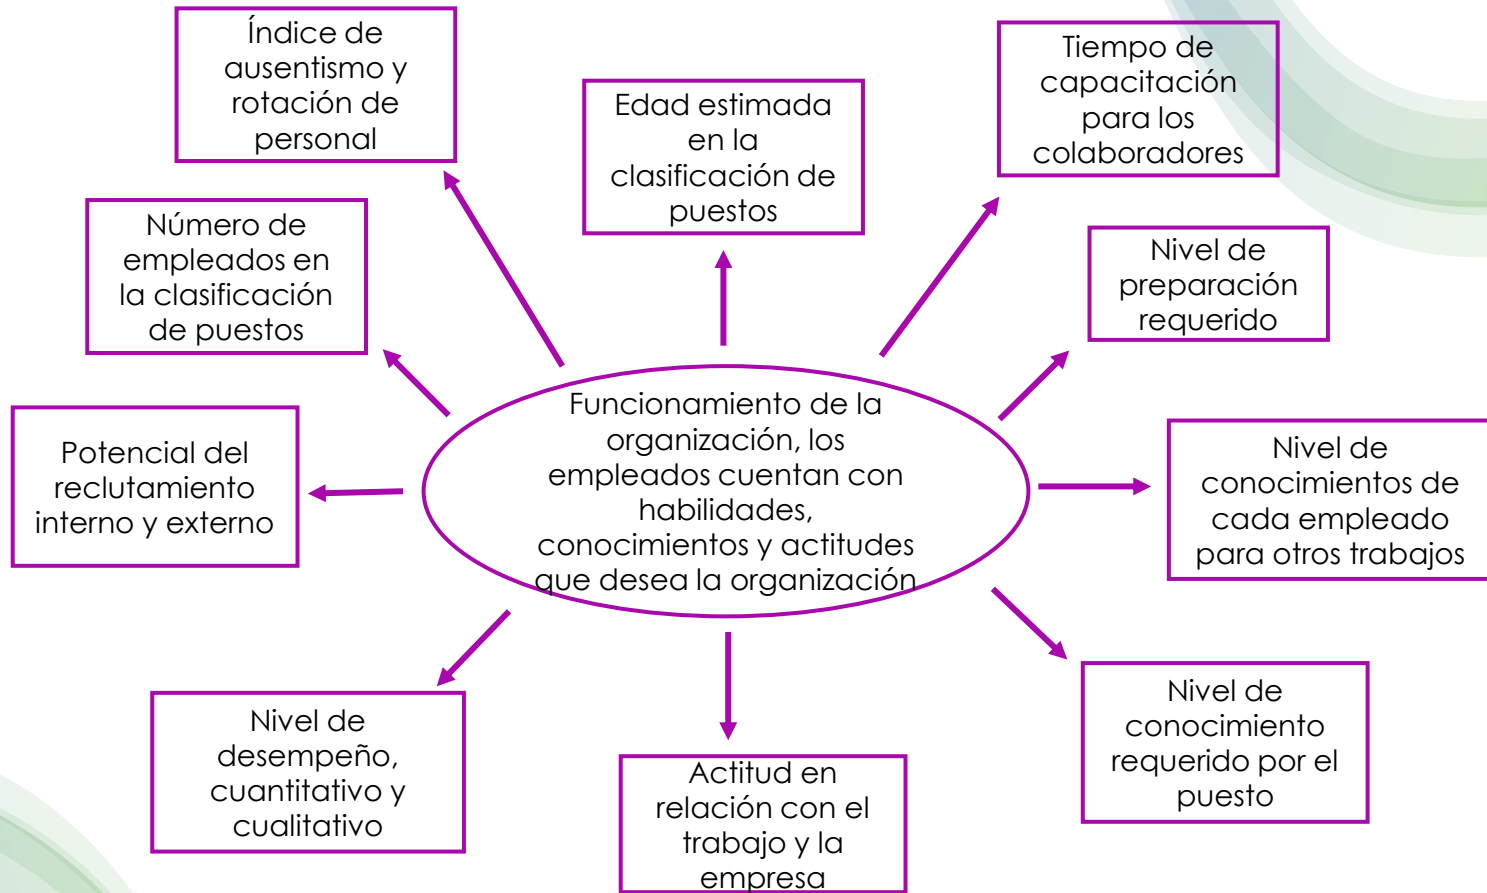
Funcionamiento de la organización, los empleados cuentan con habilidades, conocimientos y actitudes que desea la organización

Índice de ausentismo y rotación de personal

Edad estimada en la clasificación de puestos

Tiempo de capacitación para los colaboradores

Número de empleados en la clasificación de puestos

Nivel de preparación requerido

Potencial del reclutamiento interno y externo

Nivel de conocimientos de cada empleado para otros trabajos

Nivel de desempeño, cuantitativo y cualitativo

Actitud en relación con el trabajo y la empresa

Nivel de conocimiento requerido por el puesto